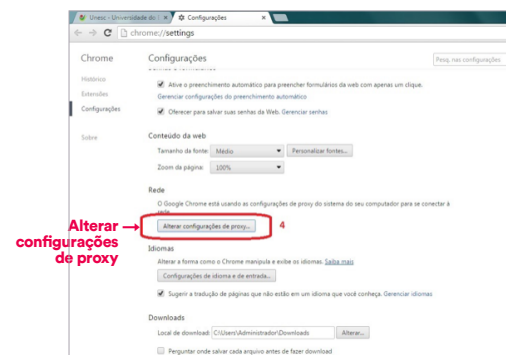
Unesc - Universidade do
Configurações
chrome://settings

Chrome
Histórico
Extensões
Configurações
Sobre

Configurações
Pesq. nas configurações

Ative o preenchimento automático para preencher formulários da web com apenas um clique.
Gerenciar configurações do preenchimento automático
Oferecer par salvar suas senhas da Web. Gerenciar senhas

Conteúdo da web
Tamanho da fonte: Médio
Personalizar fontes...
Zoom da página: 100%

Rede
O Google Chrome está usando as configurações de proxy do sistema do seu computador para se conectar à rede.
Alterar configurações de proxy...
4

Alterar configurações de proxy

Idiomas
Alterar a forma como o Chrome manipula e exibe os idiomas. Saiba mais
Configurações de idioma e de entrada...
Sugerir a tradução de páginas que não estão em um idioma que você conheça. Gerenciar idiomas

Downloads
Local de download: C:\Users\Administrador\Downloads
Alterar...
Perguntar onde salvar cada arquivo antes de fazer download